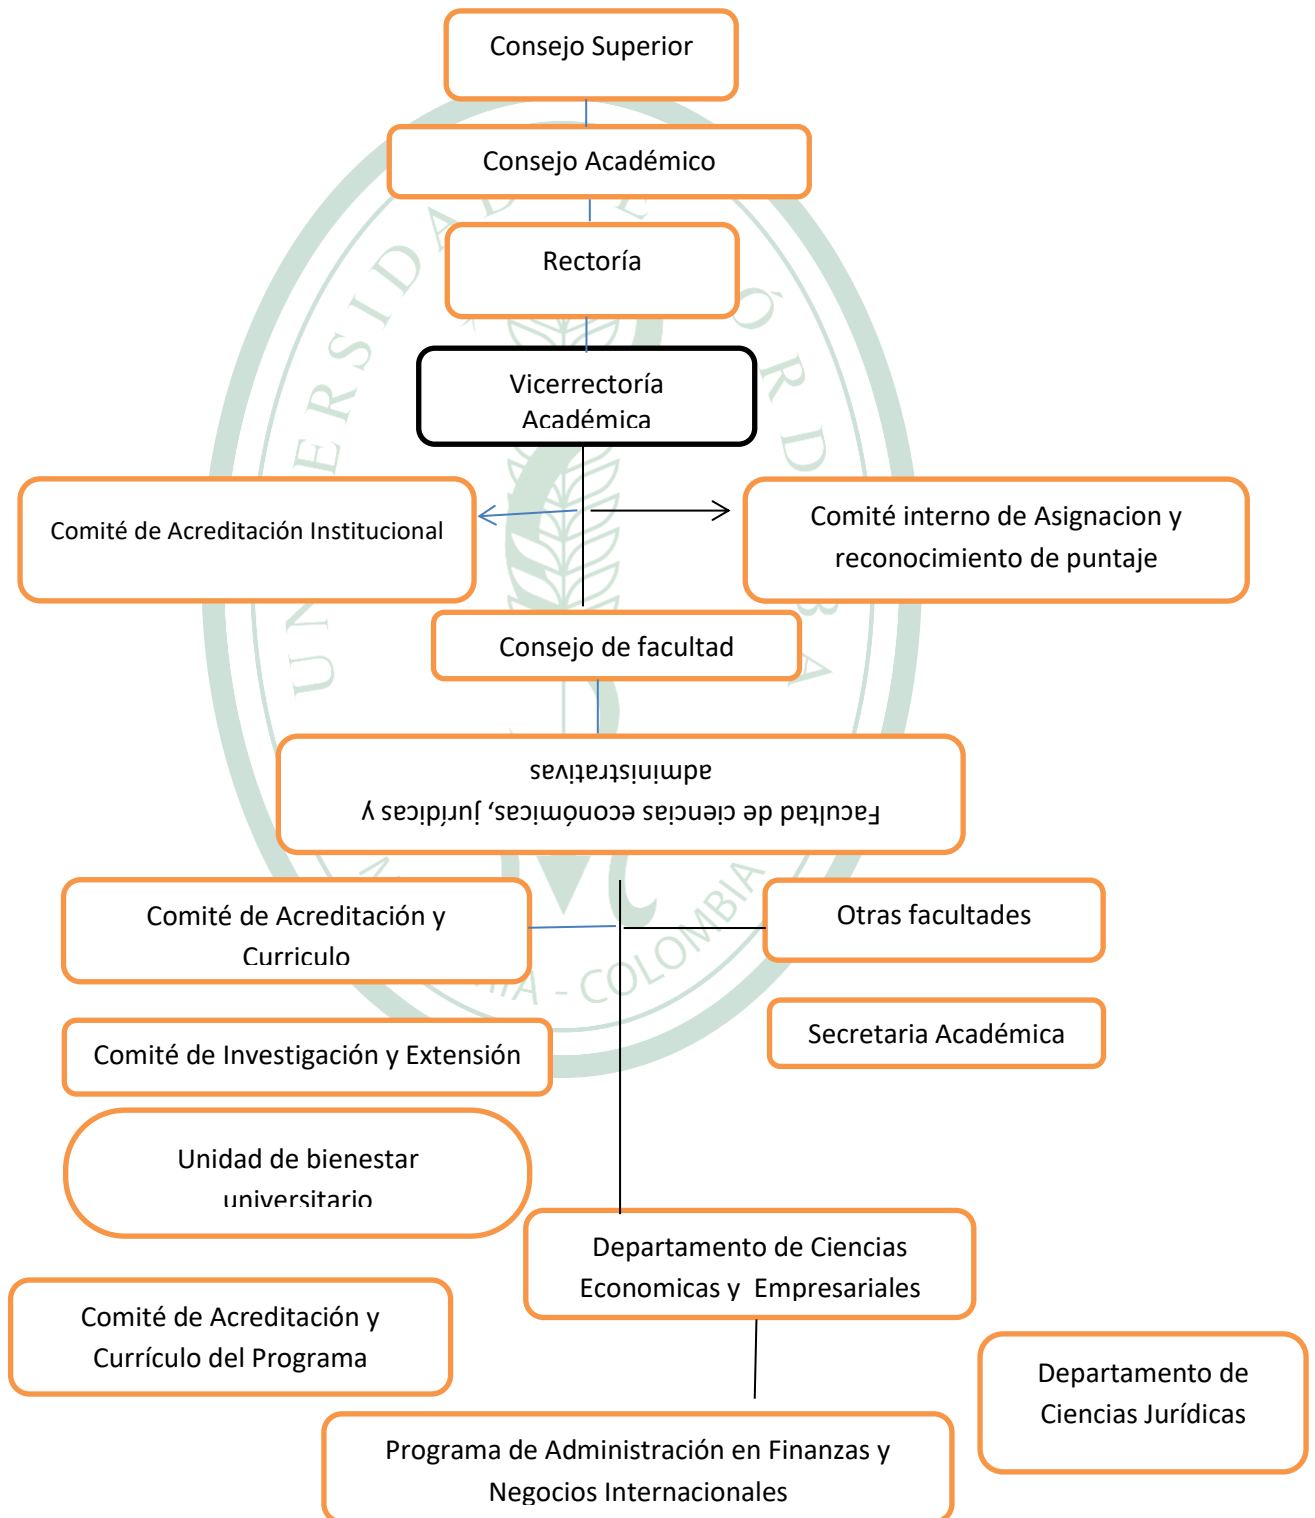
Consejo Superior

Consejo Académico

Rectoría

Vicerrectoría Académica

Comité de Acreditación Institucional

Comité interno de Asignacion y reconocimiento de puntaje

Consejo de facultad

Facultad de ciencias económicas, jurídicas y administrativas

Comité de Acreditación y Curriculo

Otras facultades

Comité de Investigación y Extensión

Secretaria Académica

Unidad de bienestar universitario

Departamento de Ciencias Economicas y Empresariales

Comité de Acreditación y Currículo del Programa

Departamento de Ciencias Jurídicas

Programa de Administración en Finanzas y Negocios Internacionales